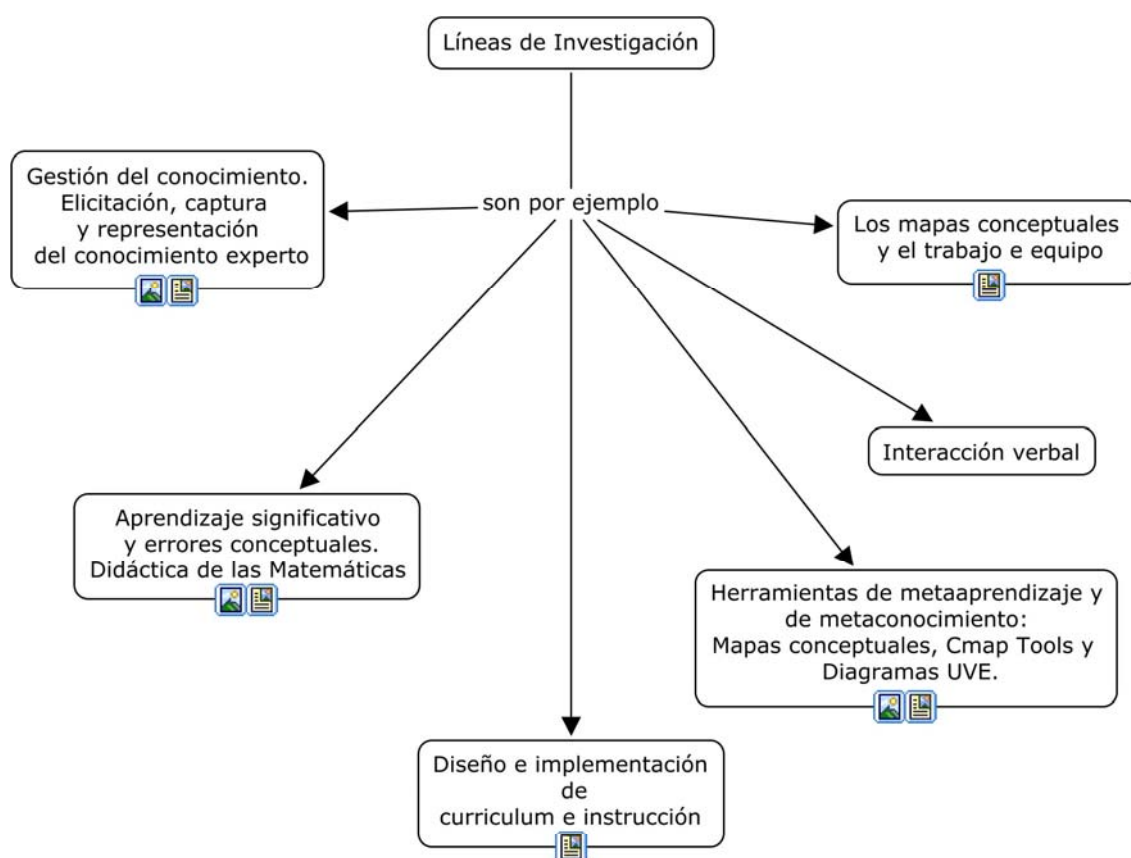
Líneas de Investigación

son por ejemplo

Gestión del conocimiento. Elicitación, captura y representación del conocimiento experto

Los mapas conceptuales y el trabajo e equipo

Interacción verbal

Aprendizaje significativo y errores conceptuales. Didáctica de las Matemáticas

Herramientas de metaaprendizaje y de metaconocimiento: Mapas conceptuales, Cmap Tools y Diagramas UVE.

Diseño e implementación de curriculum e instrucción